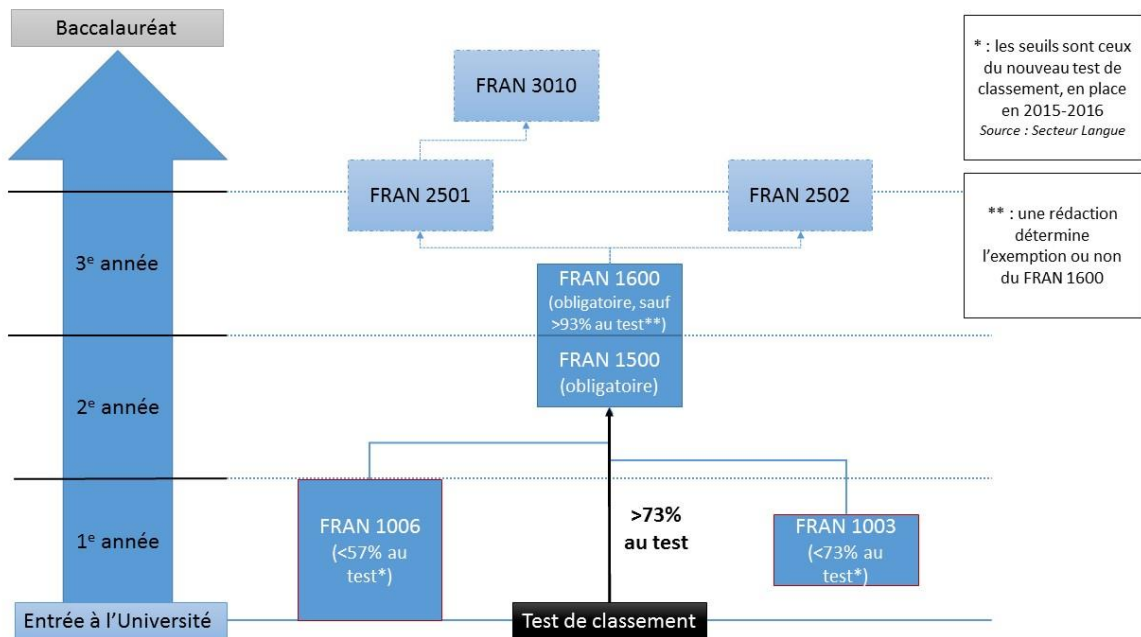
Baccalauréat

FRAN 3010

* : les seuils sont ceux du nouveau test de classement, en place en 2015-2016
Source : Secteur Langue

FRAN 2501

FRAN 2502

** : une rédaction détermine l'exemption ou non du FRAN 1600

3$^e$ année

FRAN 1600
(obligatoire, sauf >93% au test**)

FRAN 1500
(obligatoire)

2$^e$ année

1$^e$ année

FRAN 1006
(<57% au test*)

>73%
au test

FRAN 1003
(<73% au test*)

Entrée à l'Université

Test de classement